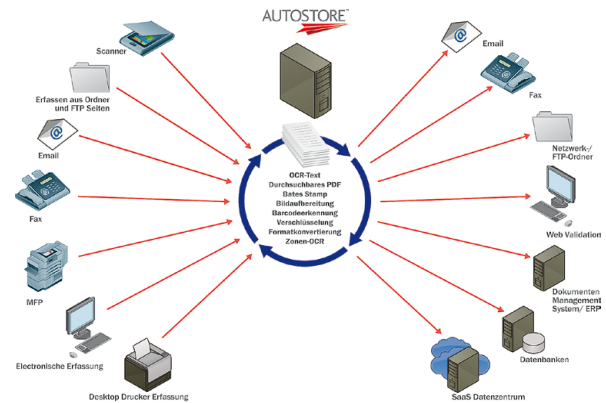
AUTOSTORE

Scanner

Erfassen aus Ordner und FTP Seiten

Email

Fax

MFP

Electronische Erfassung

Desktop Drucker Erfassung

OCR-Text
Durchsuchbares PDF
Bates Stamp
Bildaufbereitung
Barcodeerkennung
Verschlüsselung
Formatkonvertierung
Zonen-OCR

Email

Fax

Netzwerk-/ FTP-Ordner

Web Validation

Dokumenten Management System/ ERP

Datenbanken

SaaS Datenzentrum